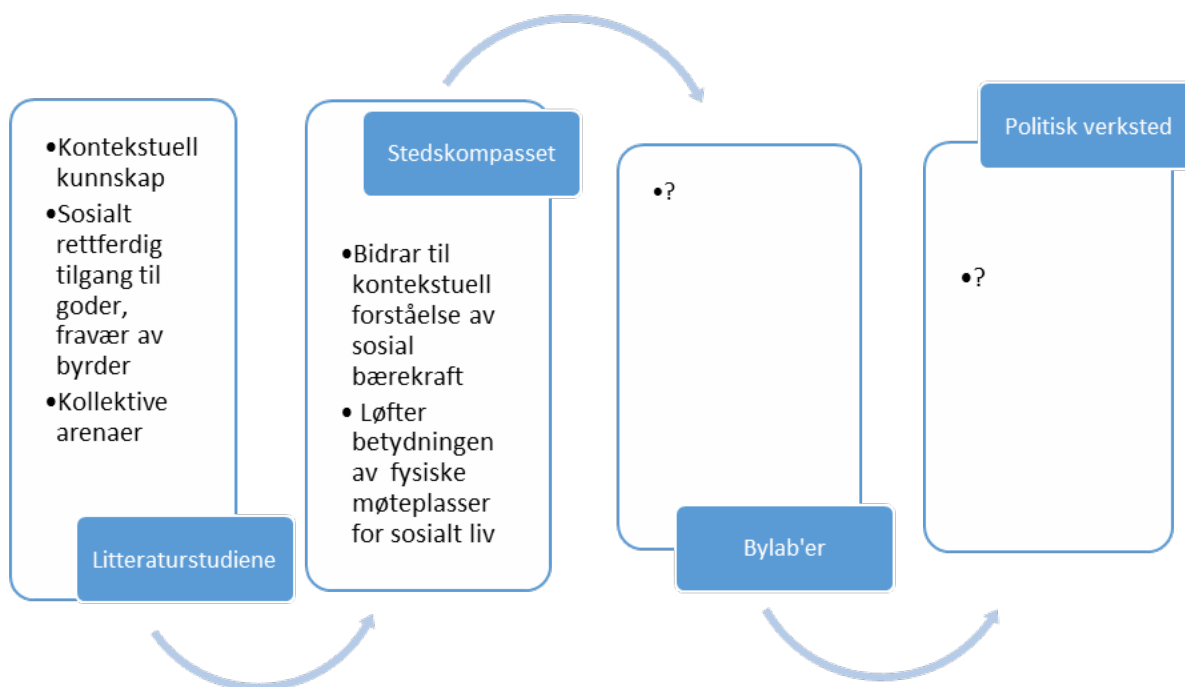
•Kontekstuell kunnskap
•Sosialt rettferdig tilgang til goder, fravær av byrder
•Kollektive arenaer

Litteraturstudiene

Stedskompasset

•Bidrar til kontekstuell forståelse av sosial bærekraft
• Løfter betydningen av fysiske møteplasser for sosialt liv

•?

Bylab'er

Politisk verksted

•?